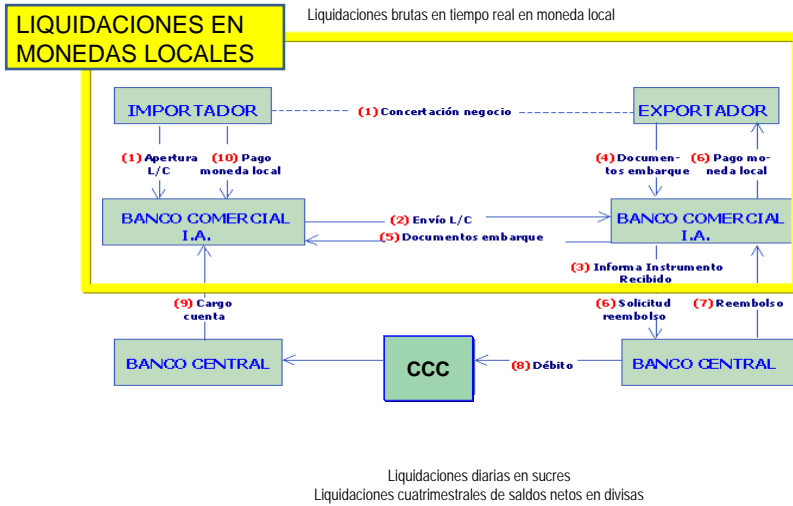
LIQUIDACIONES EN MONEDAS LOCALES

Liquidaciones brutas en tiempo real en moneda local

IMPORTADOR

(1) Concertación negocio

EXPORTADOR

(1) Apertura L/C

(10) Pago moneda local

(4) Documentos embarque

(6) Pago moneda local

BANCO COMERCIAL I.A.

(2) Envío L/C

(5) Documentos embarque

BANCO COMERCIAL I.A.

(3) Informa Instrumento Recibido

(9) Cargo cuenta

(6) Solicitud reembolso

(7) Reembolso

BANCO CENTRAL

CCC

(8) Débito

BANCO CENTRAL

Liquidaciones diarias en sucres
Liquidaciones cuatrimestrales de saldos netos en divisas